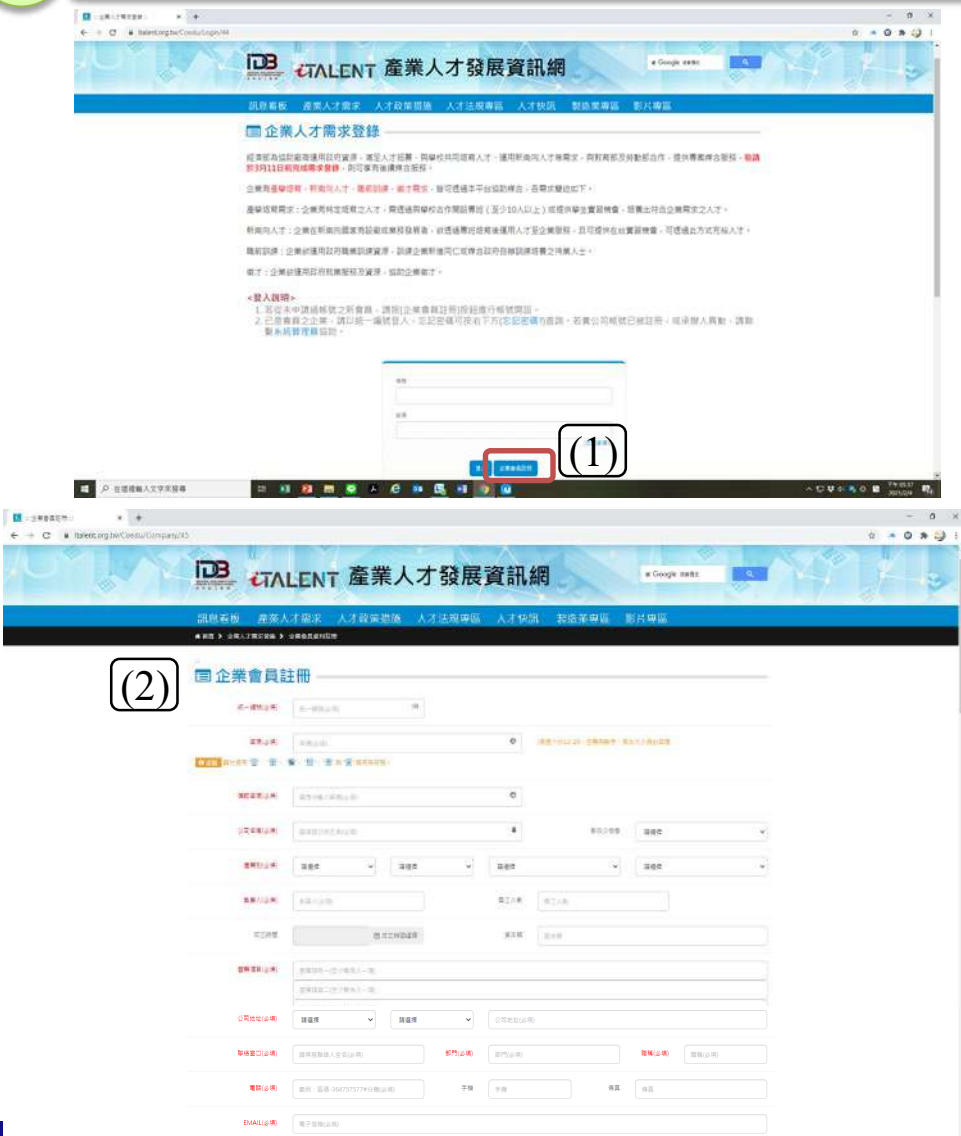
IDB iTALENT 產業人才發展資訊網

訊息看板 產業人才需求 人才政策措施 人才法規專區 人才快訊 製造業專區 影片專區

企業人才需求登錄

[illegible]

<登入說明>

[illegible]

企業會員註冊

(1)

IDB iTALENT 產業人才發展資訊網

訊息看板 產業人才需求 人才政策措施 人才法規專區 人才快訊 製造業專區 影片專區

(2)

企業會員註冊

EMAIL(必填)